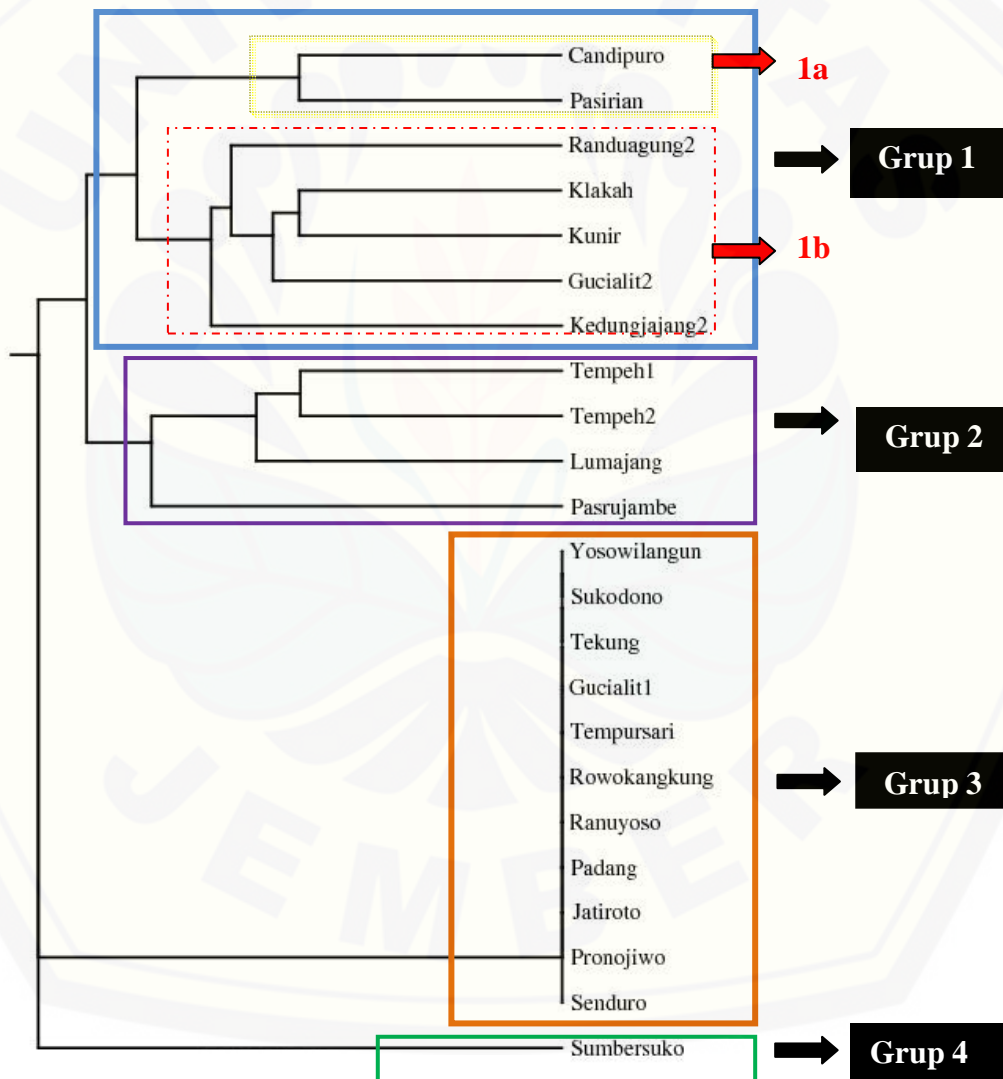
Candipuro
Pasirian
1a
Randuagung2
Grup 1
Klakah
Kunir
1b
Gucialit2
Kedungjajang2
Tempeh1
Tempeh2
Grup 2
Lumajang
Pasrujambe
Yosowilangun
Sukodono
Tekung
Gucialit1
Tempursari
Rowokangkung
Grup 3
Ranuyoso
Padang
Jatiroto
Pronojiwo
Senduro
Sumbersuko
Grup 4